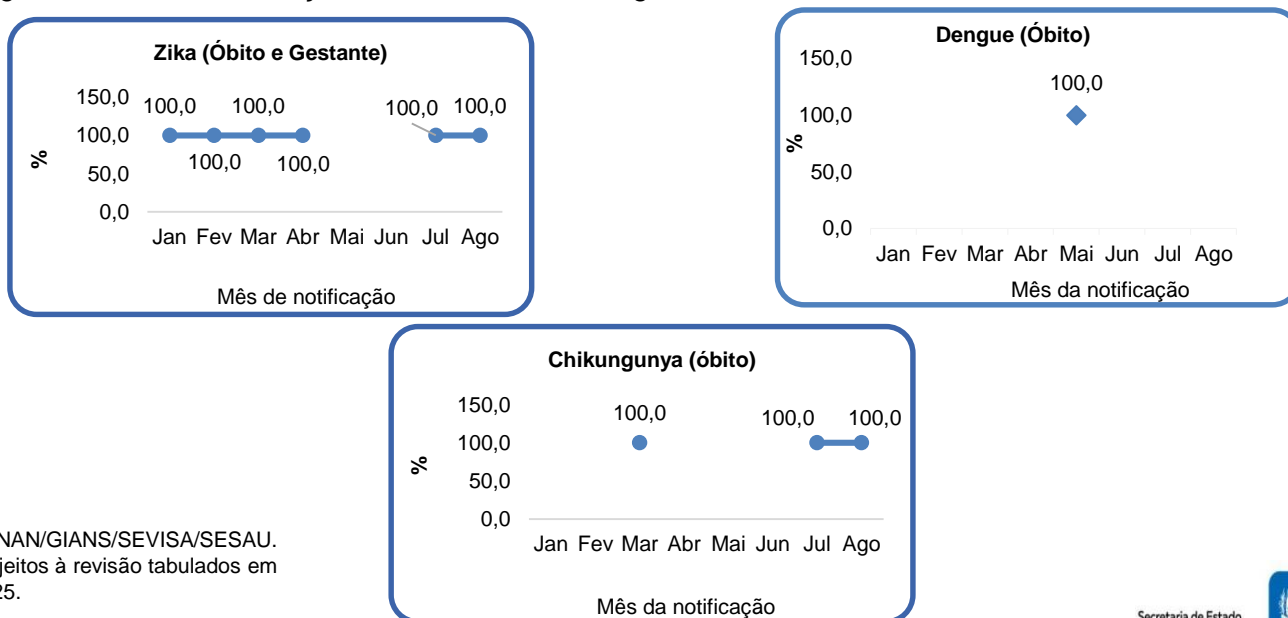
Zika (Óbito e Gestante)

150,0
100,0
50,0
0,0
%

100,0 100,0 100,0 100,0
100,0 100,0

Jan Fev Mar Abr Mai Jun Jul Ago

Mês de notificação

Dengue (Óbito)

150,0
100,0
50,0
0,0
%

100,0

Jan Fev Mar Abr Mai Jun Jul Ago

Mês da notificação

Chikungunya (óbito)

150,0
100,0
50,0
0,0
%

100,0 100,0 100,0

Jan Fev Mar Abr Mai Jun Jul Ago

Mês da notificação

NAN/GIANS/SEVISA/SESAU.
jeitos à revisão tabulados em
25.

Secretaria de Estado